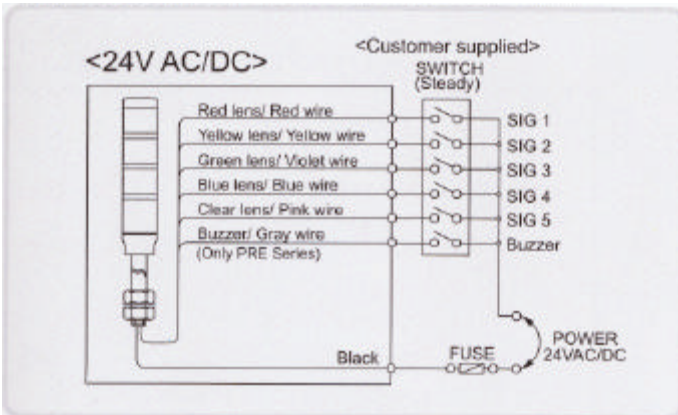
<24V AC/DC>

<Customer supplied>
SWITCH
(Steady)

Red lens/ Red wire
Yellow lens/ Yellow wire
Green lens/ Violet wire
Blue lens/ Blue wire
Clear lens/ Pink wire
Buzzer/ Gray wire
(Only PRE Series)

SIG 1
SIG 2
SIG 3
SIG 4
SIG 5
Buzzer

Black
FUSE
POWER
24VAC/DC